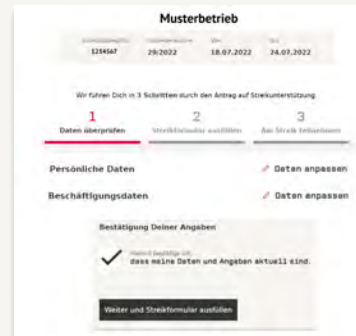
Musterbetrieb

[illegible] 1234567 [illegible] 29/2022 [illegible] 18.07.2022 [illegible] 24.07.2022

Wir führen Dich in 3 Schritten durch den Antrag auf Streikunterstützung

1 Daten überprüfen
2 Streikformular ausfüllen
3 Am Streik teilnehmen

Persönliche Daten
Daten anpassen

Beschäftigungsdaten
Daten anpassen

Bestätigung Deiner Angaben

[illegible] bestätige ich, dass meine Daten und Angaben aktuell sind.

Weiter und Streikformular ausfüllen